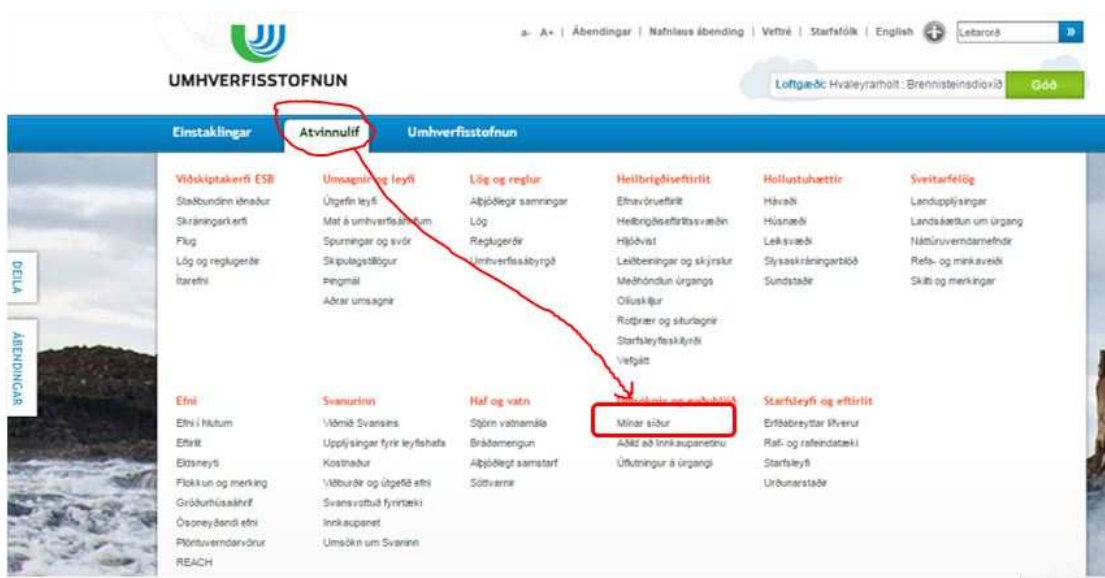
UMHVERFISSTOFNUN

a- A+ | Ábendingar | Nafnlaus ábending | Veftré | Starfsfólk | English Leitarorð »

Loftgæði: Hvaleyrarholt : Brennisteinsdíoxíð Góð

Einstaklingar Atvinnulíf Umhverfisstofnun

DEILA

ÁBENDINGAR

Viðskiptakerfi ESB
Staðbundinn iðnaður
Skráningarkerfi
Flug
Lög og reglugerðir
Ítarefni

Umsagnir og leyfi
Útgefin leyfi
Mat á umhverfisáhrifum
Spurningar og svör
Skipulagstillögur
Þingmál
Aðrar umsagnir

Lög og reglur
Alþjóðlegir samningar
Lög
Reglugerðir
Umhverfisábyrgð

Heilbrigðiseftirlit
Efnavörueftirlit
Heilbrigðiseftirlitssvæðin
Hljóðvist
Leiðbeiningar og skýrslur
Meðhöndlun úrgangs
Olíuskiljur
Rotþrær og siturlagnir
Starfsleyfisskilyrði
Vefgátt

Hollustuhættir
Hávaði
Húsnæði
Leiksvæði
Slysaskráningarblöð
Sundstaðir

Sveitarfélög
Landupplýsingar
Landsáætlun um úrgang
Náttúruverndarnefndir
Refa- og minkaveiði
Skilti og merkingar

Efni
Efni í hlutum
Eftirlit
Eldsneyti
Flokkun og merking
Gróðurhúsaáhrif
Ósoneyðandi efni
Plöntuverndarvörur
REACH

Svanurinn
Viðmið Svansins
Upplýsingar fyrir leyfishafa
Kostnaður
Viðburðir og útgefið efni
Svansvottuð fyrirtæki
Innkaupanet
Umsókn um Svaninn

Haf og vatn
Stjórn vatnamála
Bráðamengun
Alþjóðlegt samstarf
Sóttvarnir

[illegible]
Mínar síður
Aðild að Innkaupanetinu
Útflutningur á úrgangi

Starfsleyfi og eftirlit
Erfðabreyttar lífverur
Raf- og rafeindatæki
Starfsleyfi
Urðunarstaðir